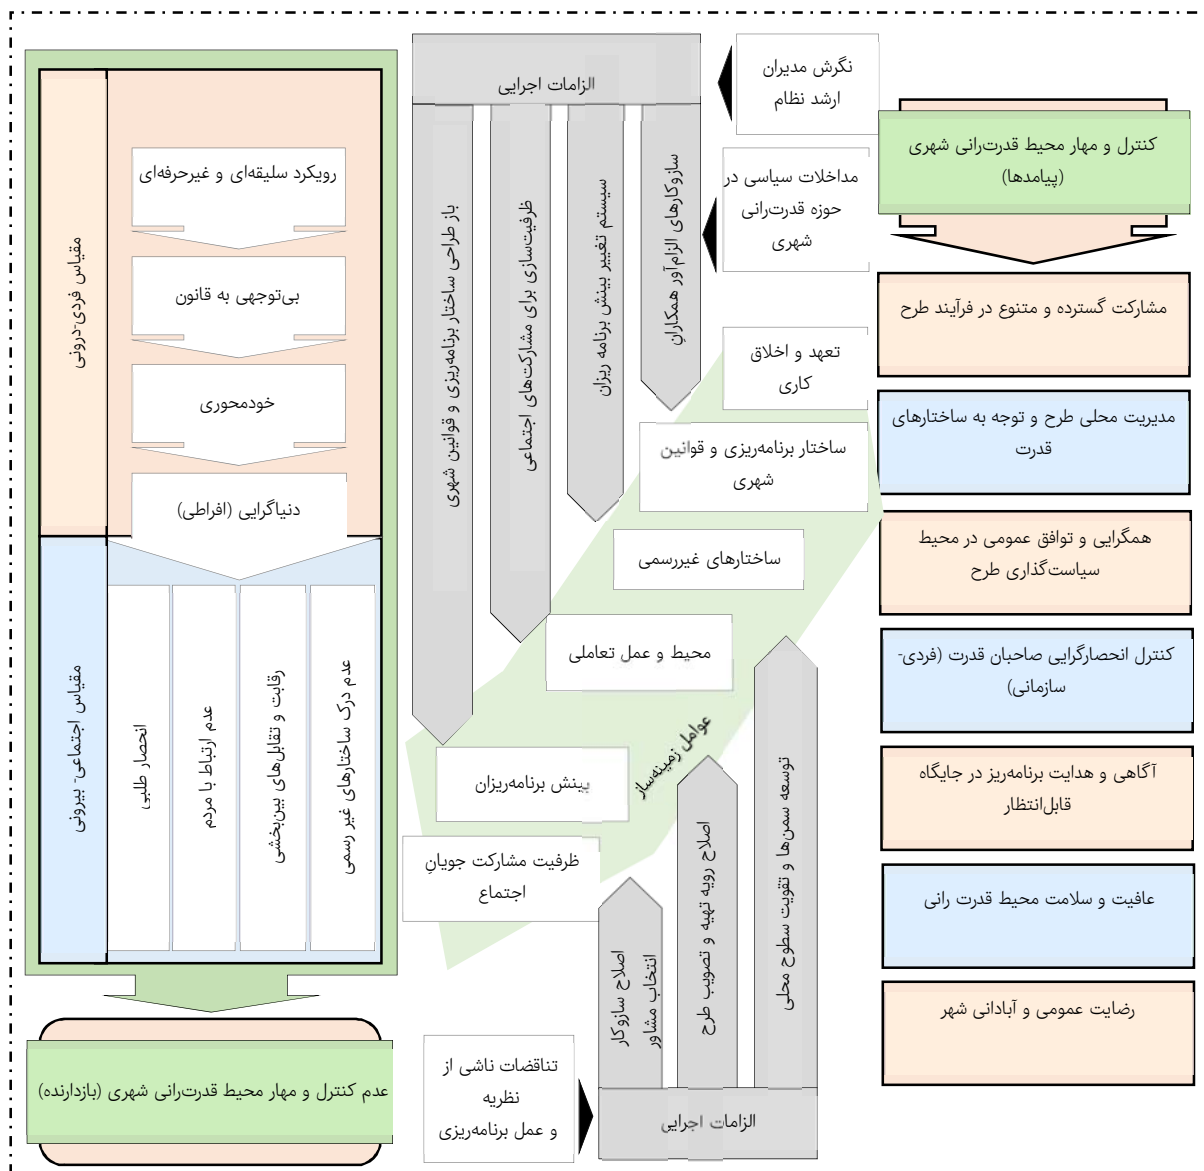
نگرش مدیران ارشد نظام

الزامات اجرایی

کنترل و مهار محیط قدرت‌رانی شهری (پیامدها)

مداخلات سیاسی در حوزه قدرت‌رانی شهری

باز طراحی ساختار برنامه‌ریزی و قوانین شهری

ظرفیت‌سازی برای مشارکت‌های اجتماعی

سیستم تغییر بینش برنامه ریزان

سازوکارهای الزام‌آور همکاران

مشارکت گسترده و متنوع در فرآیند طرح

تعهد و اخلاق کاری

مدیریت محلی طرح و توجه به ساختارهای قدرت

ساختار برنامه‌ریزی و قوانین شهری

ساختارهای غیررسمی

همگرایی و توافق عمومی در محیط سیاست‌گذاری طرح

محیط و عمل تعاملی

کنترل انحصارگرایی صاحبان قدرت (فردی-سازمانی)

عوامل زمینه‌ساز

بینش برنامه‌ریزان

آگاهی و هدایت برنامه‌ریز در جایگاه قابل‌انتظار

ظرفیت مشارکت جویان اجتماع

عافیت و سلامت محیط قدرت رانی

توسعه سمن‌ها و تقویت سطوح محلی

اصلاح رویه تهیه و تصویب طرح

اصلاح سازوکار انتخاب مشاور

رضایت عمومی و آبادانی شهر

تناقضات ناشی از نظریه و عمل برنامه‌ریزی

الزامات اجرایی

مقیاس فردی-درونی

رویکرد سلیقه‌ای و غیرحرفه‌ای

بی‌توجهی به قانون

خودمحوری

دنیاگرایی (افراطی)

مقیاس اجتماعی- بیرونی

انحصار طلبی

عدم ارتباط با مردم

رقابت و تقابل‌های بین‌بخشی

عدم درک ساختارهای غیر رسمی

عدم کنترل و مهار محیط قدرت‌رانی شهری (بازدارنده)